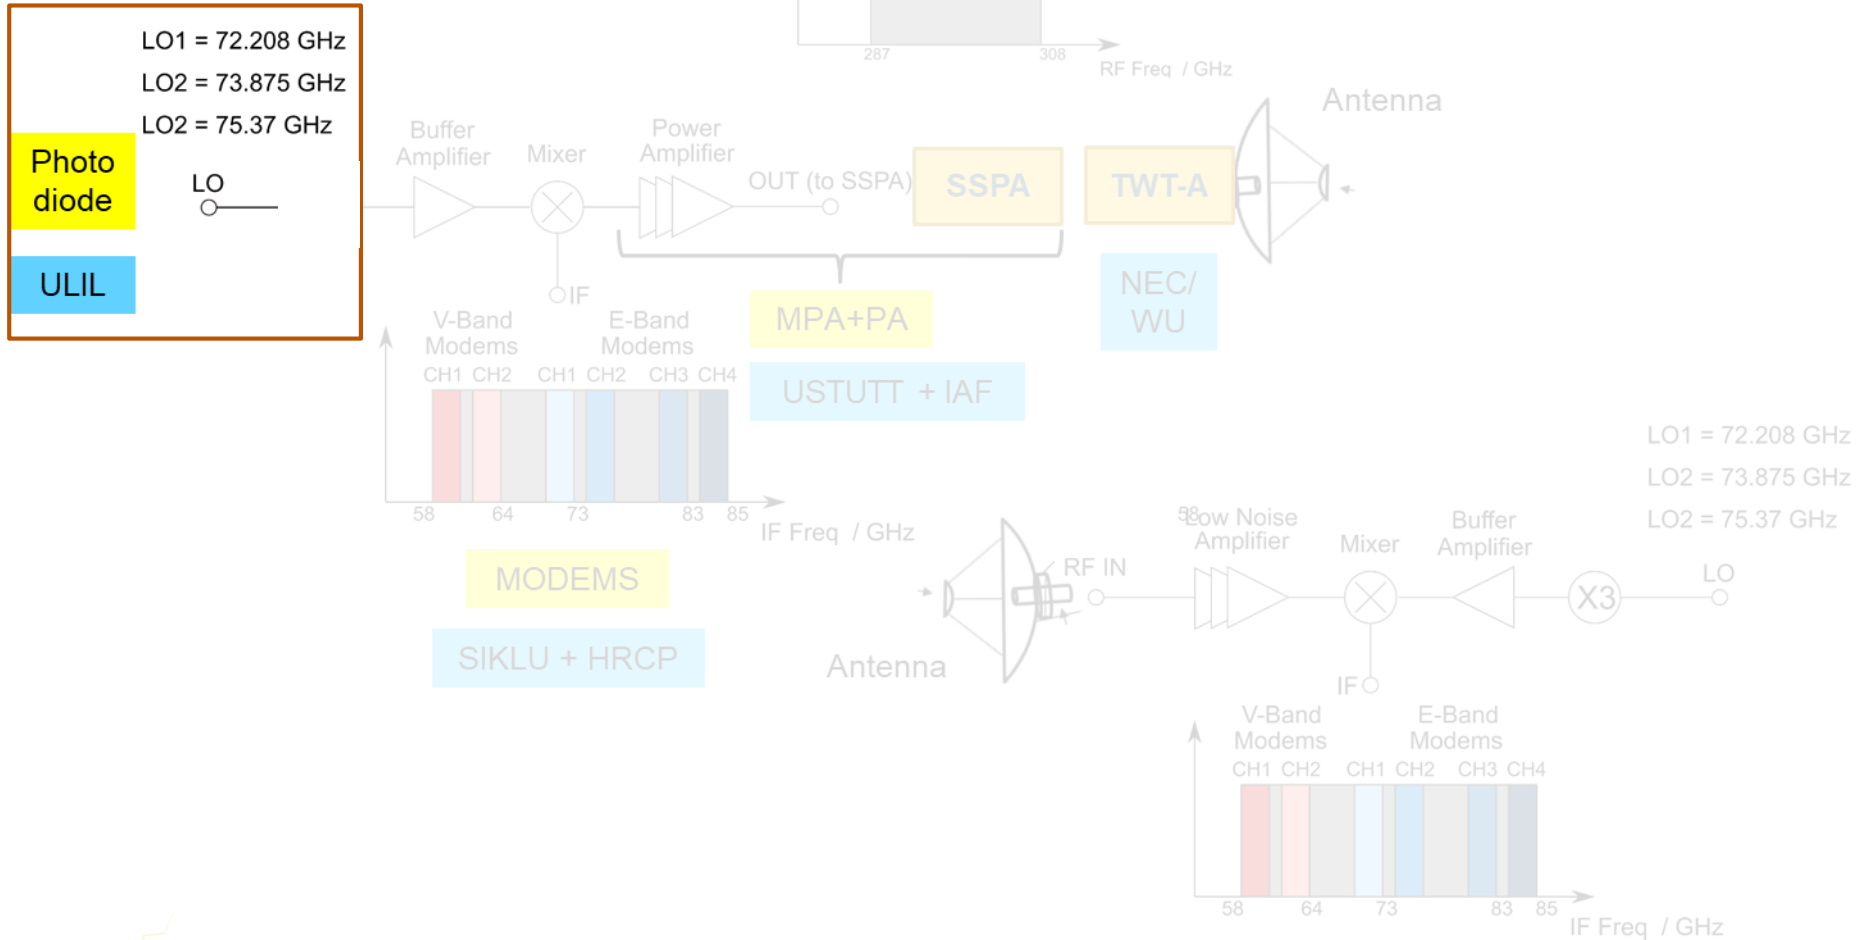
LO1 = 72.208 GHz
LO2 = 73.875 GHz
LO2 = 75.37 GHz

Photo diode

LO

ULIL

287 308
RF Freq / GHz

Antenna

Buffer Amplifier
Mixer
Power Amplifier
OUT (to SSPA)
SSPA
TWT-A

IF

MPA+PA

NEC/ WU

USTUTT + IAF

V-Band Modems
E-Band Modems
CH1 CH2 CH1 CH2 CH3 CH4

58 64 73 83 85
IF Freq / GHz

MODEMS

SIKLU + HRCP

LO1 = 72.208 GHz
LO2 = 73.875 GHz
LO2 = 75.37 GHz

Low Noise Amplifier
Mixer
Buffer Amplifier
RF IN
X3
LO

Antenna

IF

V-Band Modems
E-Band Modems
CH1 CH2 CH1 CH2 CH3 CH4

58 64 73 83 85
IF Freq / GHz